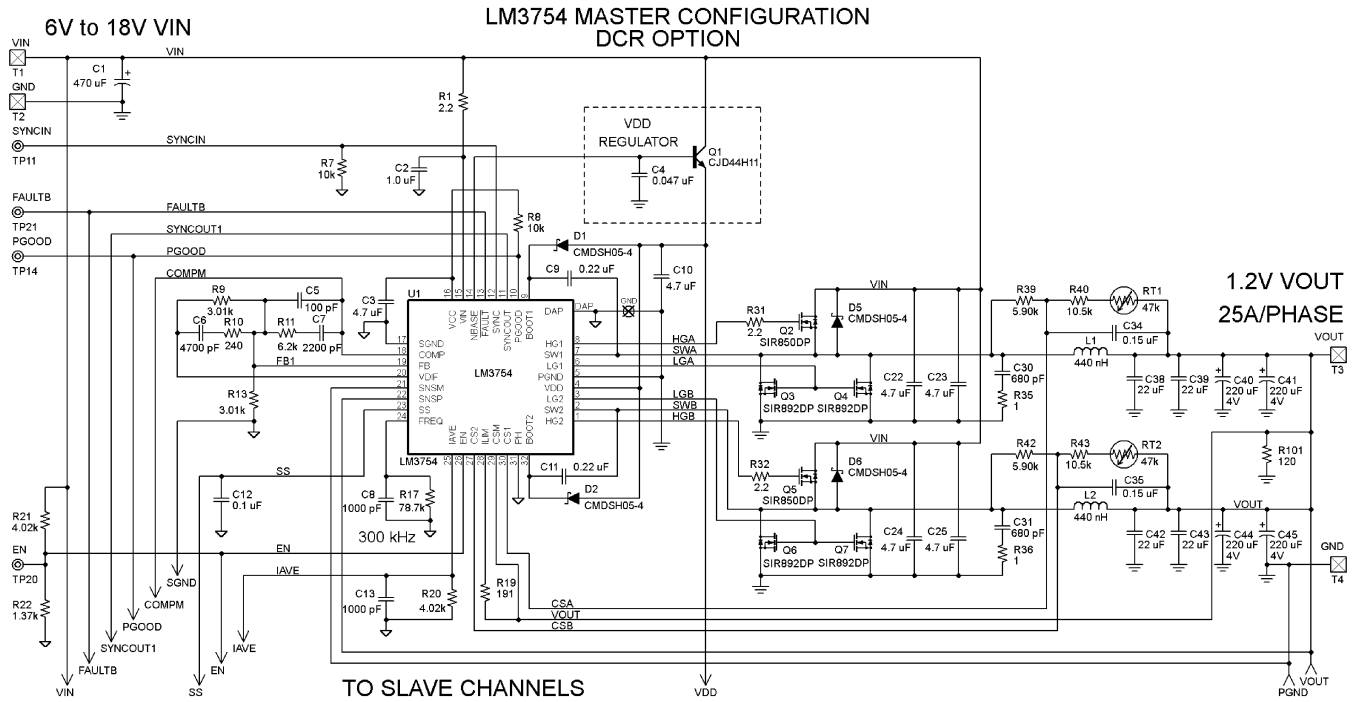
6V to 18V VIN

LM3754 MASTER CONFIGURATION
DCR OPTION

VIN
T1
GND
T2
SYNCIN
TP11
FAULTB
TP21
PGOOD
TP14

VIN
C1
470 uF
R1
2.2
SYNCIN
R7
10k
C2
1.0 uF
VDD
REGULATOR
C4
0.047 uF
Q1
CJD44H11
FAULTB
SYNCOUT1
R8
10k
PGOOD
D1
CMDSH05-4
COMPM
C9 0.22 uF
C10
4.7 uF
R9
3.01k
C5
100 pF
C3
4.7 uF
U1
DAP
GND
C6
4700 pF
R10
240
R11
6.2k
C7
2200 pF
FB1
R13
3.01k

16 15 14 13 12 11 10 9
VCC VIN NBASE FAULT SYNC SYNCOUT PGOOD BOOT1
DAP
17 SGND
18 COMP
19 FB
20 VDIF
21 SNSM
22 SNSP
23 SS
24 FREQ
LM3754
8 HG1
7 SW1
6 LG1
5 PGND
4 VDD
3 LG2
2 SW2
1 HG2
IAVE EN CS2 ILIM CSM CS1 PH BOOT2
25 26 27 28 29 30 31 32
LM3754

HGA
SWA
LGA
LGB
SWB
HGB
R31
2.2
Q2
SIR850DP
VIN
D5
CMDSH05-4
Q3
SIR892DP
Q4
SIR892DP
C22
4.7 uF
C23
4.7 uF
R39
5.90k
R40
10.5k
RT1
47k
C34
0.15 uF
L1
440 nH
C30
680 pF
R35
1
C38
22 uF
C39
22 uF
C40
220 uF
4V
C41
220 uF
4V

1.2V VOUT
25A/PHASE
VOUT
T3

SS
C12
0.1 uF
C11 0.22 uF
D2
CMDSH05-4
C8
1000 pF
R17
78.7k
300 kHz
R32
2.2
Q5
SIR850DP
VIN
D6
CMDSH05-4
Q6
SIR892DP
Q7
SIR892DP
C24
4.7 uF
C25
4.7 uF
R42
5.90k
R43
10.5k
RT2
47k
C35
0.15 uF
L2
440 nH
VOUT
C31
680 pF
R36
1
C42
22 uF
C43
22 uF
C44
220 uF
4V
C45
220 uF
4V
R101
120
GND
T4

R21
4.02k
EN
TP20
R22
1.37k
EN
IAVE
C13
1000 pF
R20
4.02k
R19
191
CSA
VOUT
CSB
SGND
COMPM
PGOOD
SYNCOUT1
FAULTB
VIN
SS
EN
IAVE
TO SLAVE CHANNELS
VDD
PGND
VOUT